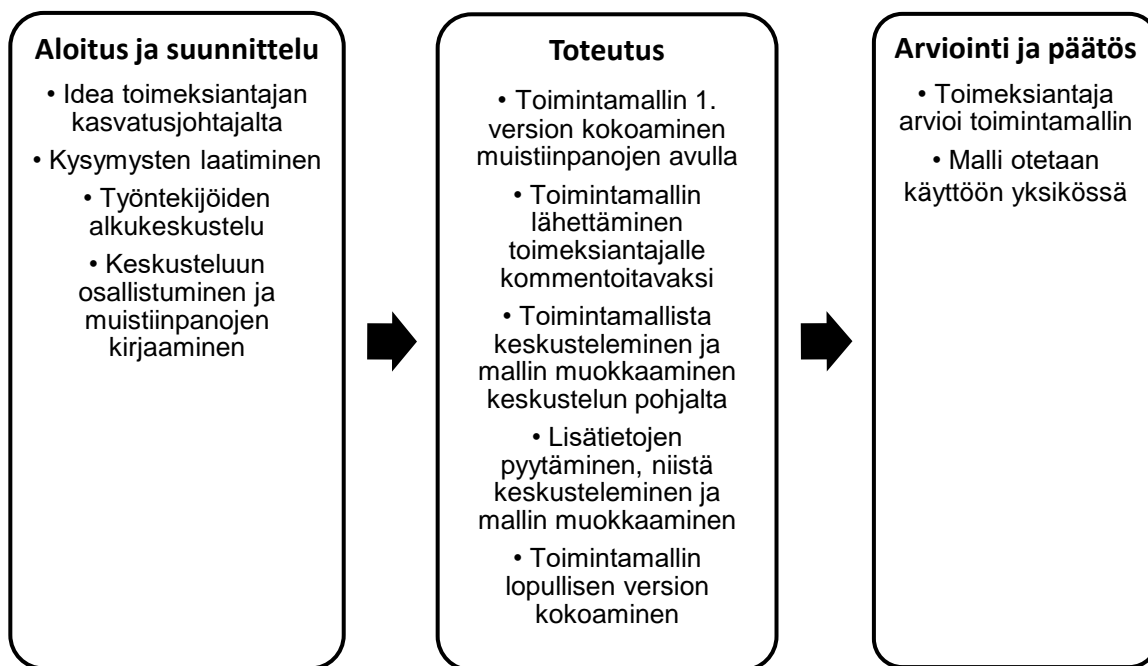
Aloitus ja suunnittelu

• Idea toimeksiantajan kasvatusjohtajalta

• Kysymysten laatiminen

• Työntekijöiden alkukeskustelu

• Keskusteluun osallistuminen ja muistiinpanojen kirjaaminen

Toteutus

• Toimintamallin 1. version kokoaminen muistiinpanojen avulla

• Toimintamallin lähettäminen toimeksiantajalle kommentoitavaksi

• Toimintamallista keskusteleminen ja mallin muokkaaminen keskustelun pohjalta

• Lisätietojen pyytäminen, niistä keskusteleminen ja mallin muokkaaminen

• Toimintamallin lopullisen version kokoaminen

Arviointi ja päätös

• Toimeksiantaja arvioi toimintamallin

• Malli otetaan käyttöön yksikössä